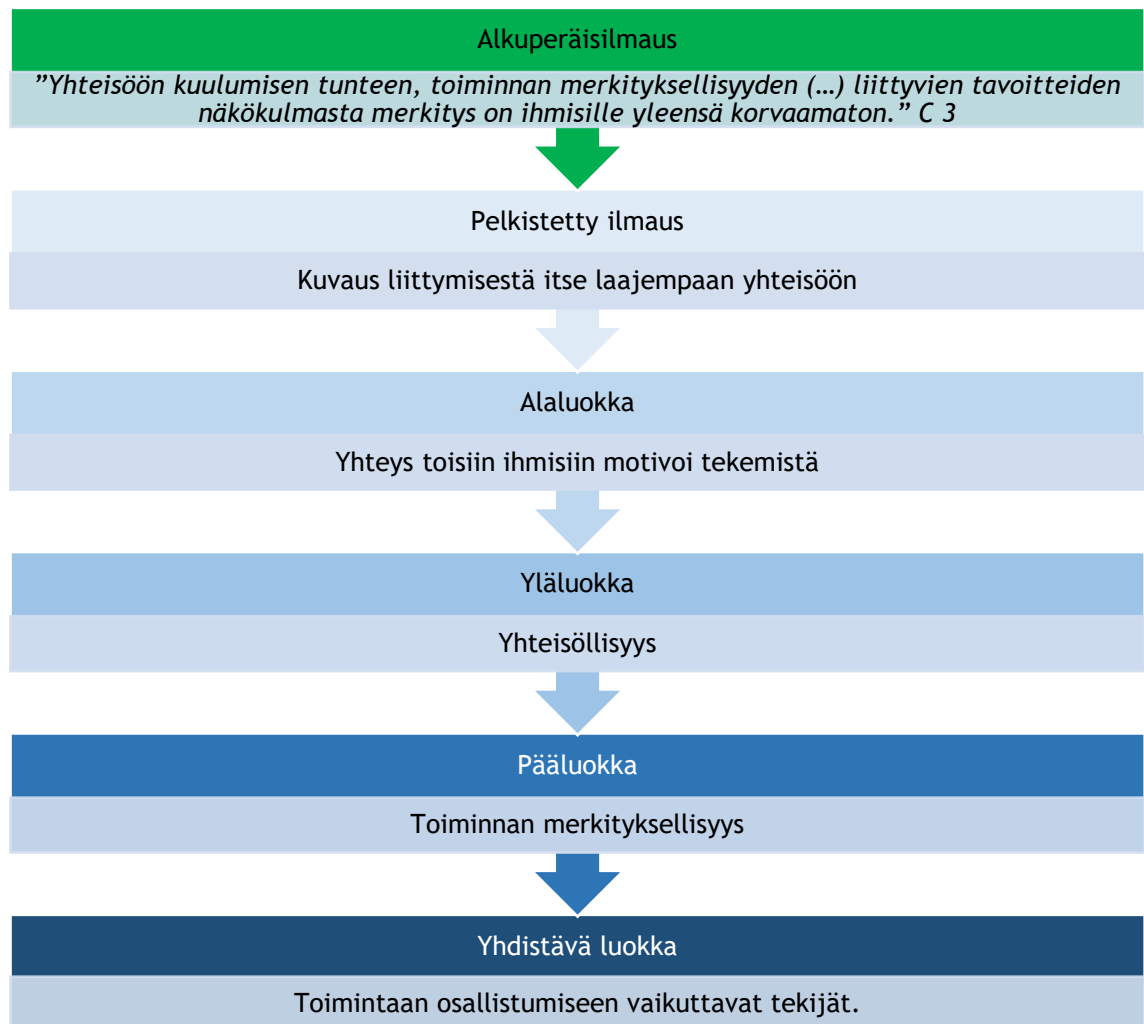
Alkuperäisilmaus

”Yhteisöön kuulumisen tunteen, toiminnan merkityksellisyyden (…) liittyvien tavoitteiden näkökulmasta merkitys on ihmisille yleensä korvaamaton.” C 3

Pelkistetty ilmaus

Kuvaus liittymisestä itse laajempaan yhteisöön

Alaluokka

Yhteys toisiin ihmisiin motivoi tekemistä

Yläluokka

Yhteisöllisyys

Pääluokka

Toiminnan merkityksellisyys

Yhdistävä luokka

Toimintaan osallistumiseen vaikuttavat tekijät.